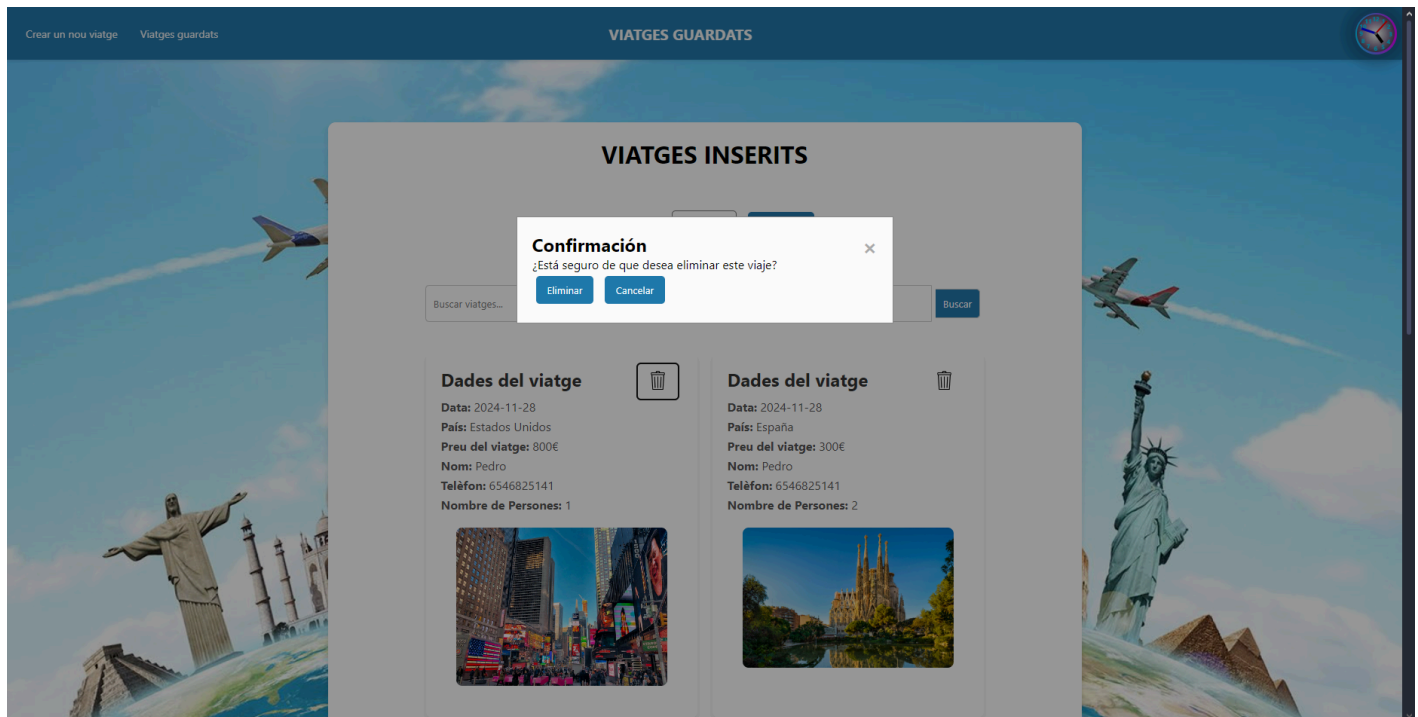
Crear un nou viatge Viatges guardats

VIATGES GUARDATS

VIATGES INSERITS

Confirmación
¿Está seguro de que desea eliminar este viaje?

Eliminar Cancelar

×

Buscar viatges...

Buscar

Dades del viatge
**Data:** 2024-11-28
**País:** Estados Unidos
**Preu del viatge:** 800€
**Nom:** Pedro
**Telèfon:** 6546825141
**Nombre de Persones:** 1

Dades del viatge
**Data:** 2024-11-28
**País:** España
**Preu del viatge:** 300€
**Nom:** Pedro
**Telèfon:** 6546825141
**Nombre de Persones:** 2